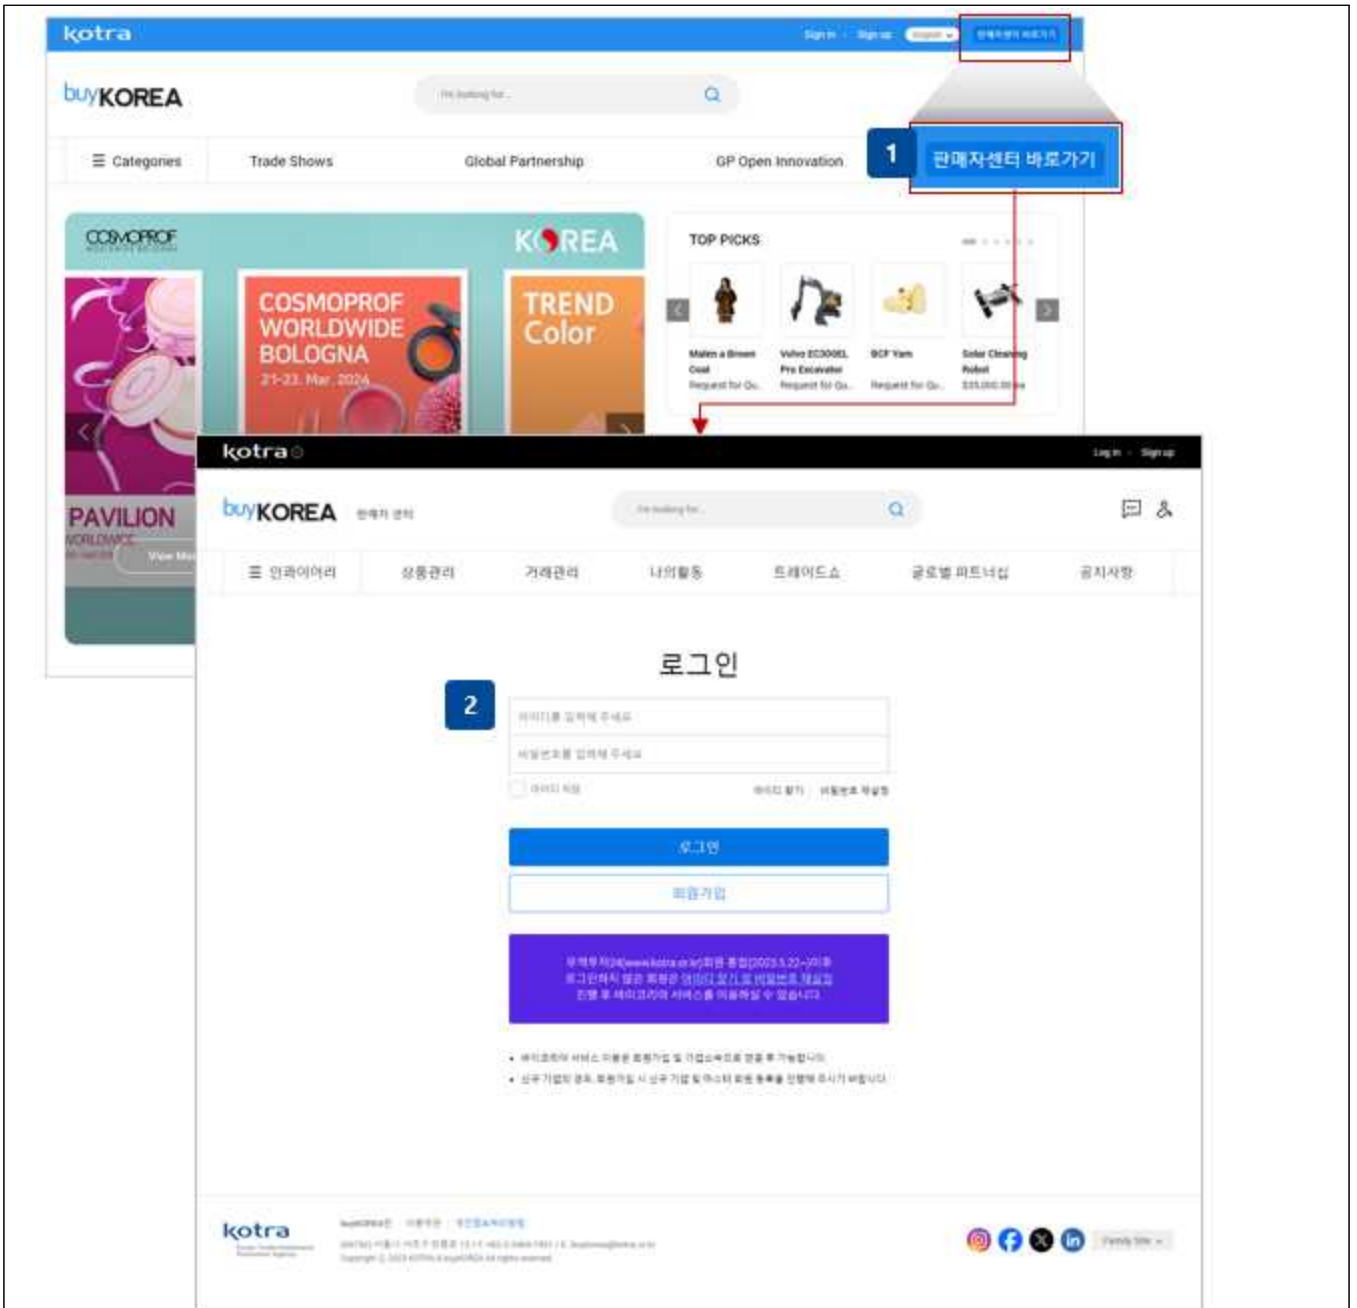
kotra

Sign in · Sign up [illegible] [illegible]

buyKOREA

I'm looking for...

☰ Categories

Trade Shows

Global Partnership

GP Open Innovation

1

판매자센터 바로가기

COSMOPROF

KOREA

COSMOPROF WORLDWIDE BOLOGNA

21-23. Mar. 2024

TREND Color

PAVILION

WORLDWIDE

View More

TOP PICKS

Malen a Brown Coat

Request for Qu...

Volvo EC300EL Pro Excavator

Request for Qu...

BCF Yarn

Request for Qu...

Solar Cleaning Robot

$35,000.00

kotra

Log in · Sign up

buyKOREA 판매자 센터

I'm looking for...

☰ 인콰이어리

상품관리

거래관리

나의활동

트레이드쇼

글로벌 파트너십

공지사항

로그인

2

아이디를 입력해 주세요

비밀번호를 입력해 주세요

아이디 저장

아이디 찾기

비밀번호 재설정

로그인

회원가입

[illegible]

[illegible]

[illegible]

• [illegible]

• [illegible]

kotra

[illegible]

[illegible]

Family Site